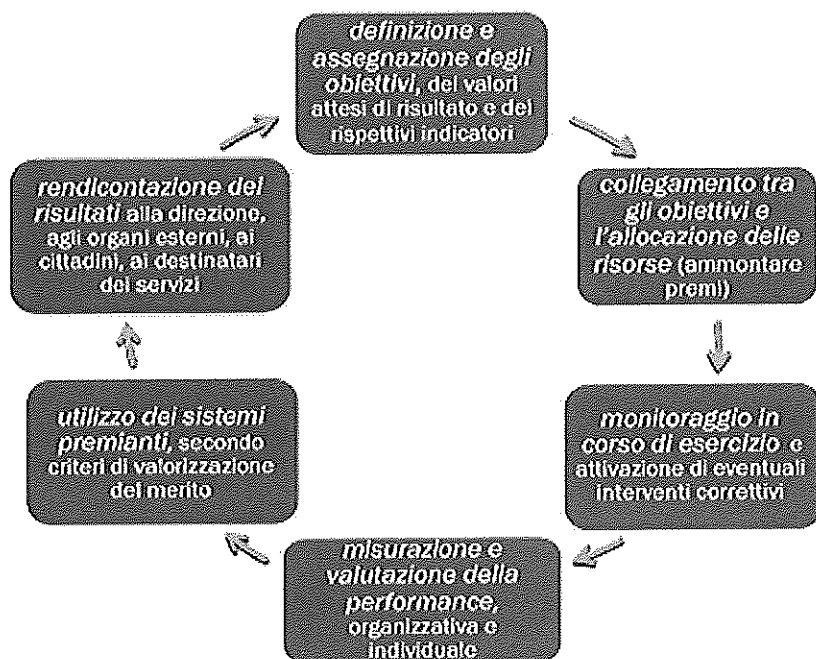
definizione e assegnazione degli obiettivi, dei valori attesi di risultato e dei rispettivi indicatori

collegamento tra gli obiettivi e l'allocazione delle risorse (ammontare premi)

monitoraggio in corso di esercizio e attivazione di eventuali interventi correttivi

misurazione e valutazione della performance, organizzativa e individuale

utilizzo dei sistemi premianti, secondo criteri di valorizzazione del merito

rendicontazione dei risultati alla direzione, agli organi esterni, ai cittadini, ai destinatari dei servizi